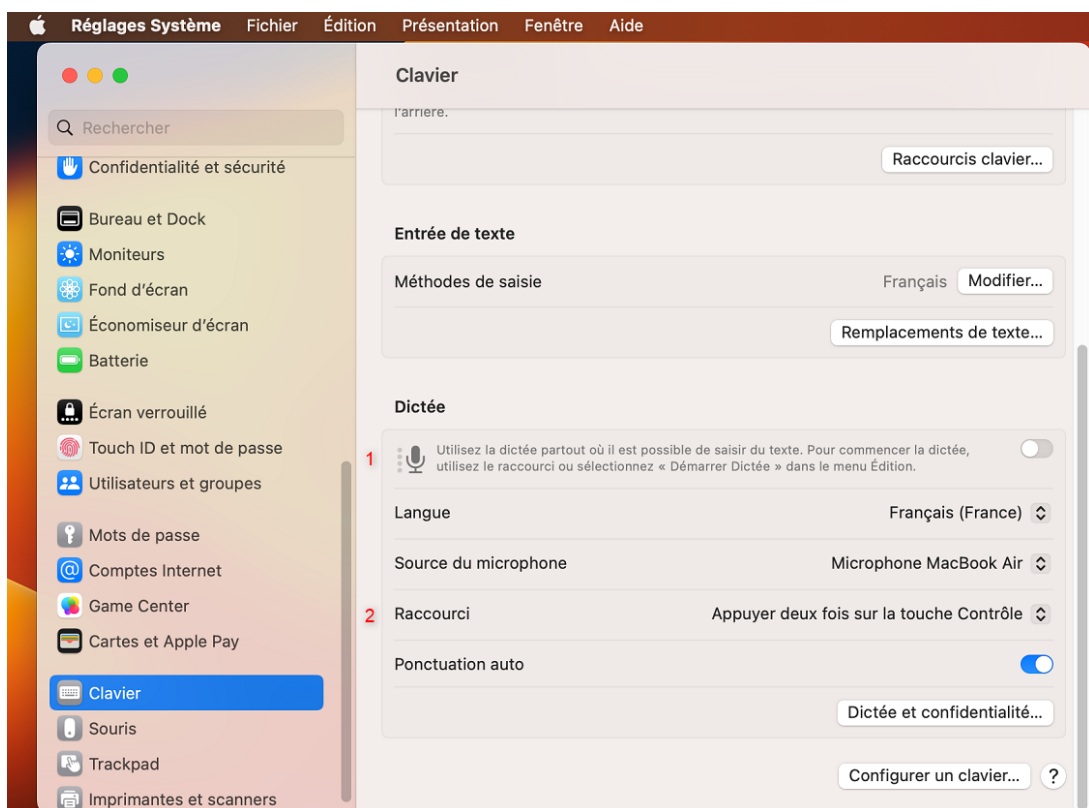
Réglages Système Fichier Édition Présentation Fenêtre Aide

Rechercher

Confidentialité et sécurité

Bureau et Dock
Moniteurs
Fond d'écran
Économiseur d'écran
Batterie

Écran verrouillé
Touch ID et mot de passe
Utilisateurs et groupes

Mots de passe
Comptes Internet
Game Center
Cartes et Apple Pay

Clavier
Souris
Trackpad
Imprimantes et scanners

Clavier

l'arrière.

Raccourcis clavier...

Entrée de texte

Méthodes de saisie Français Modifier...

Remplacements de texte...

Dictée

1 Utilisez la dictée partout où il est possible de saisir du texte. Pour commencer la dictée, utilisez le raccourci ou sélectionnez « Démarrer Dictée » dans le menu Édition.

Langue Français (France)

Source du microphone Microphone MacBook Air

2 Raccourci Appuyer deux fois sur la touche Contrôle

Ponctuation auto

Dictée et confidentialité...

Configurer un clavier... ?